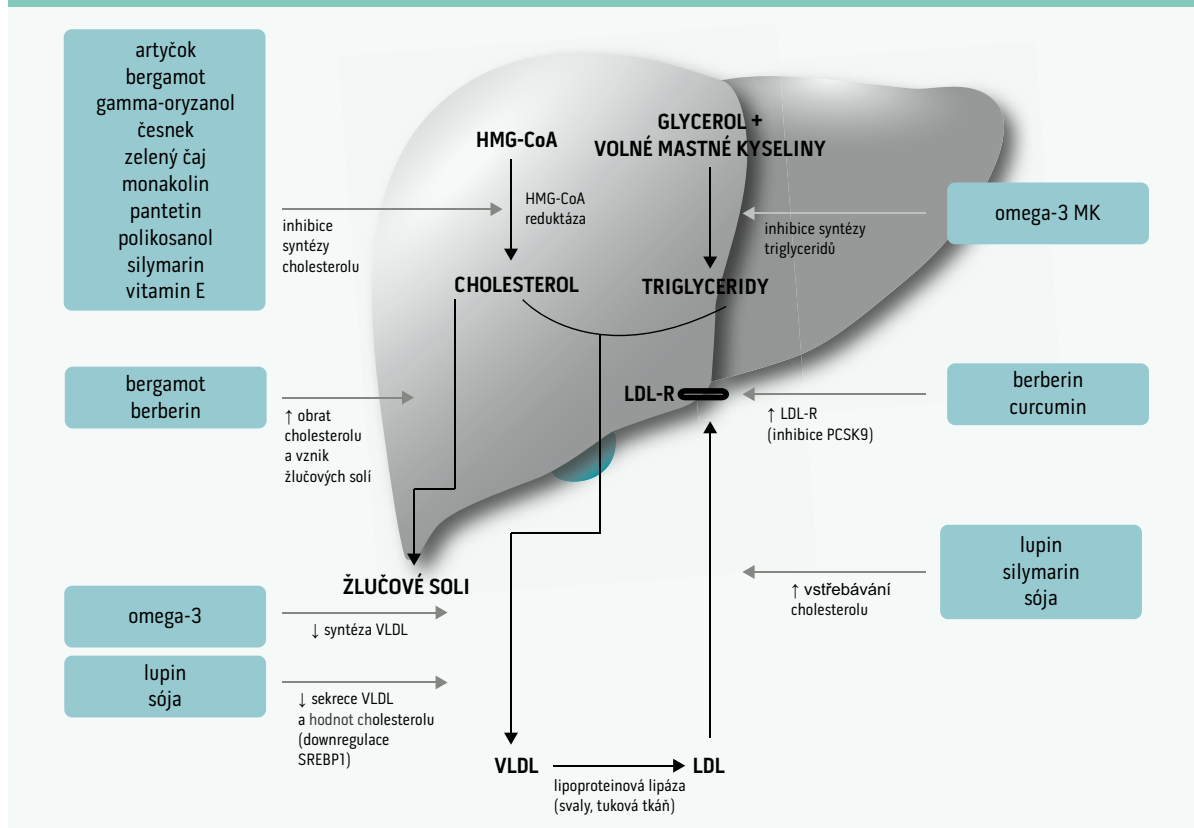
artyčok
bergamot
gamma-oryzanol
česnek
zelený čaj
monakolin
pantetin
polikosanol
silymarin
vitamin E

inhibice syntézy cholesterolu

HMG-CoA

HMG-CoA reduktáza

GLYCEROL + VOLNÉ MASTNÉ KYSELINY

inhibice syntézy triglyceridů

omega-3 MK

CHOLESTEROL

TRIGLYCERIDY

bergamot
berberin

↑ obrat cholesterolu a vznik žlučových solí

LDL-R

↑ LDL-R (inhibice PCSK9)

berberin
curcumin

lupin
silymarin
sója

↑ vstřebávání cholesterolu

ŽLUČOVÉ SOLI

omega-3

↓ syntéza VLDL

lupin
sója

↓ sekrece VLDL a hodnot cholesterolu (downregulace SREBP1)

VLDL

LDL

lipoproteinová lipáza (svaly, tuková tkáň)